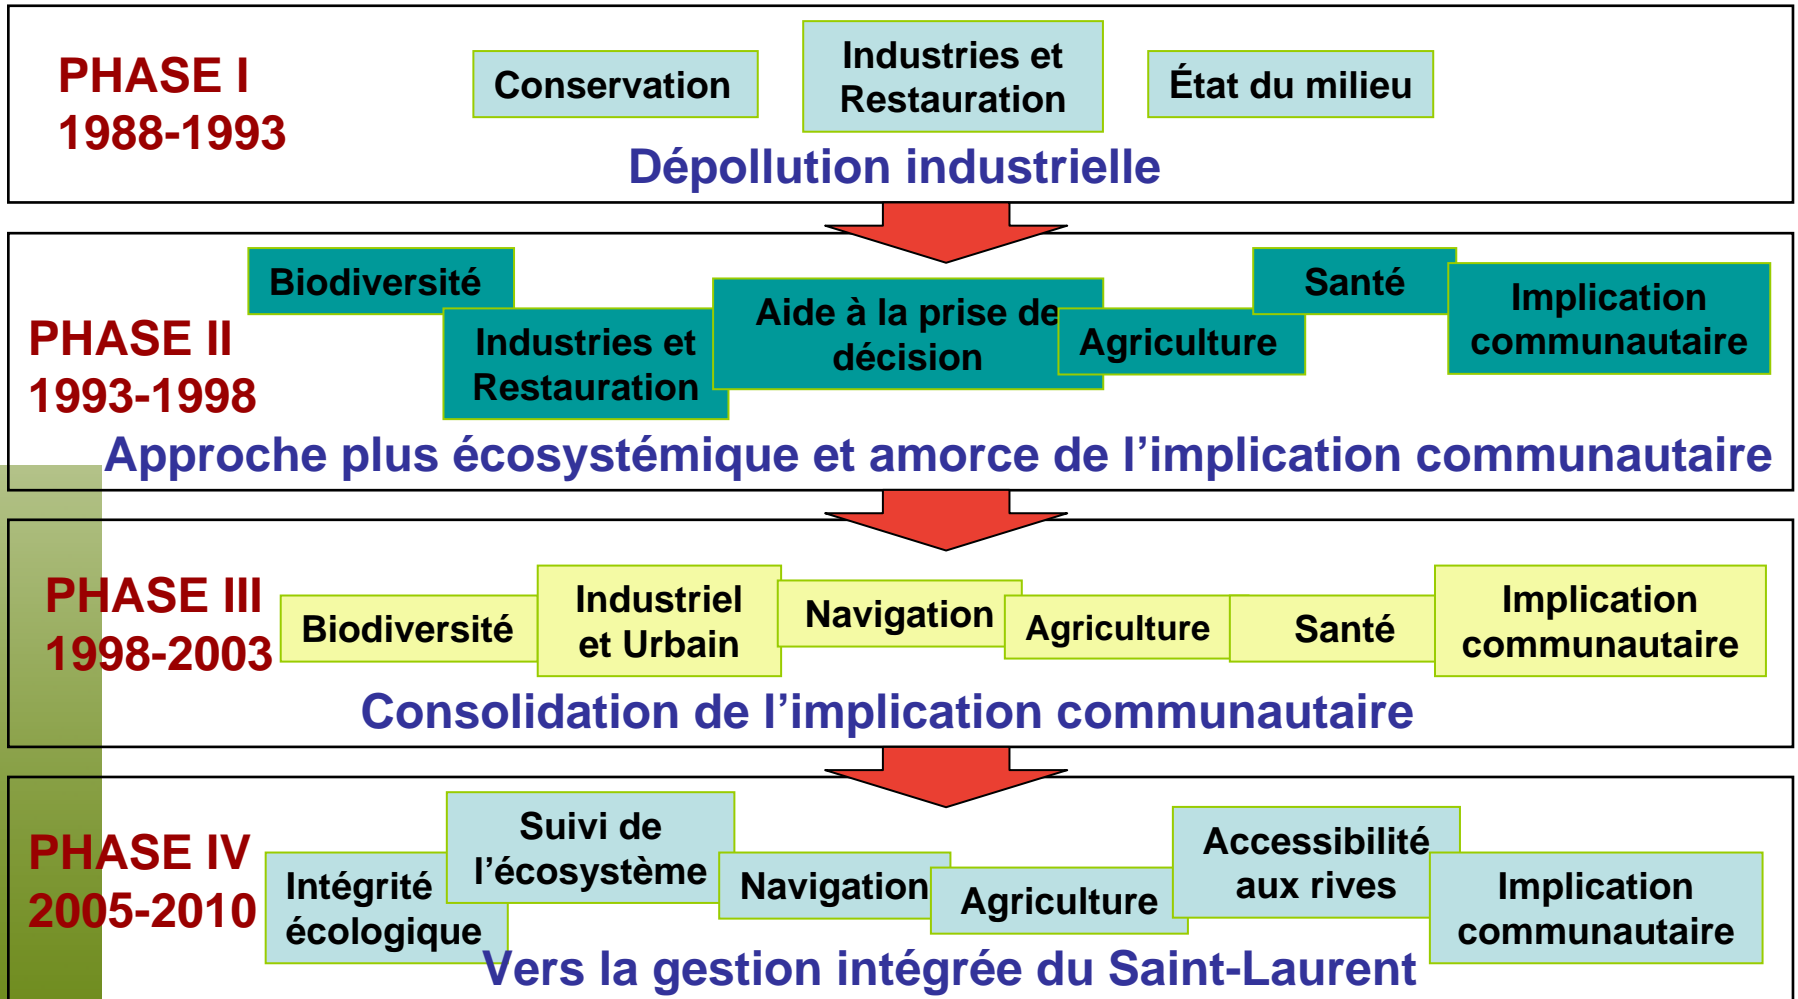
PHASE I
1988-1993

Conservation

Industries et Restauration

État du milieu

Dépollution industrielle

PHASE II
1993-1998

Biodiversité

Industries et Restauration

Aide à la prise de décision

Agriculture

Santé

Implication communautaire

Approche plus écosystémique et amorce de l'implication communautaire

PHASE III
1998-2003

Biodiversité

Industriel et Urbain

Navigation

Agriculture

Santé

Implication communautaire

Consolidation de l'implication communautaire

PHASE IV
2005-2010

Intégrité écologique

Suivi de l'écosystème

Navigation

Agriculture

Accessibilité aux rives

Implication communautaire

Vers la gestion intégrée du Saint-Laurent